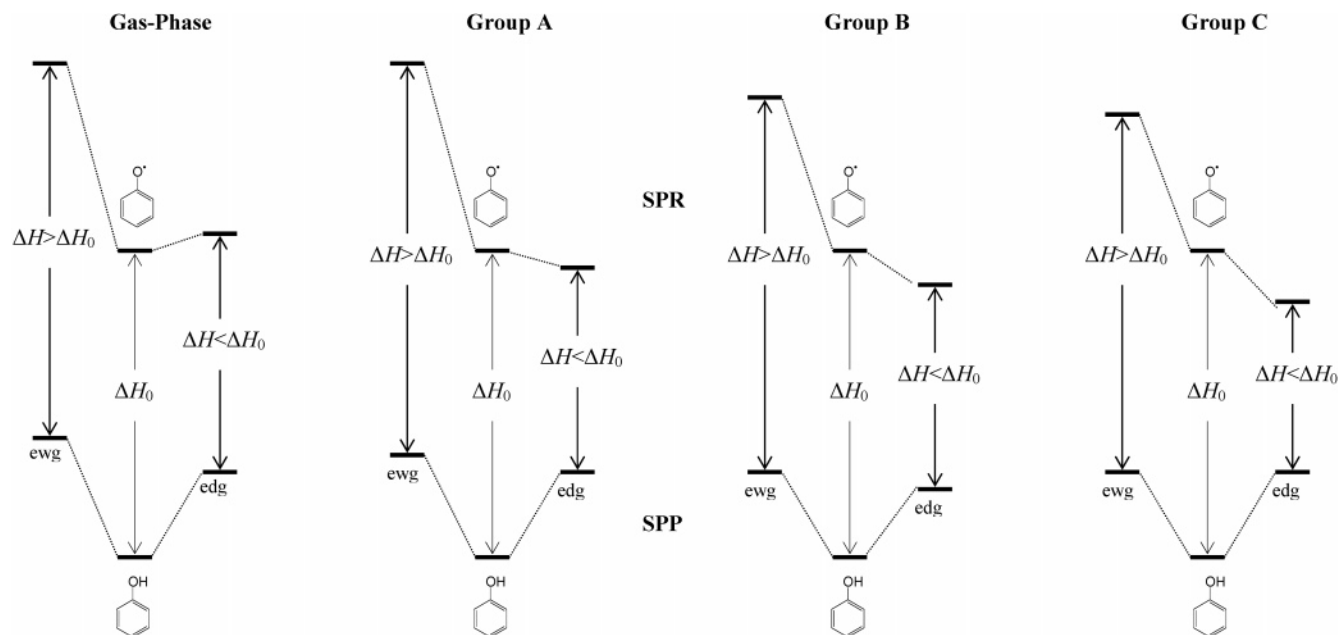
Gas-Phase

$O^{\cdot}$

$\Delta H > \Delta H_0$

$\Delta H_0$

$\Delta H < \Delta H_0$

ewg

edg

OH

Group A

$O^{\cdot}$

$\Delta H > \Delta H_0$

$\Delta H_0$

$\Delta H < \Delta H_0$

ewg

edg

OH

SPR

SPP

Group B

$O^{\cdot}$

$\Delta H > \Delta H_0$

$\Delta H_0$

$\Delta H < \Delta H_0$

ewg

edg

OH

Group C

$O^{\cdot}$

$\Delta H > \Delta H_0$

$\Delta H_0$

$\Delta H < \Delta H_0$

ewg

edg

OH